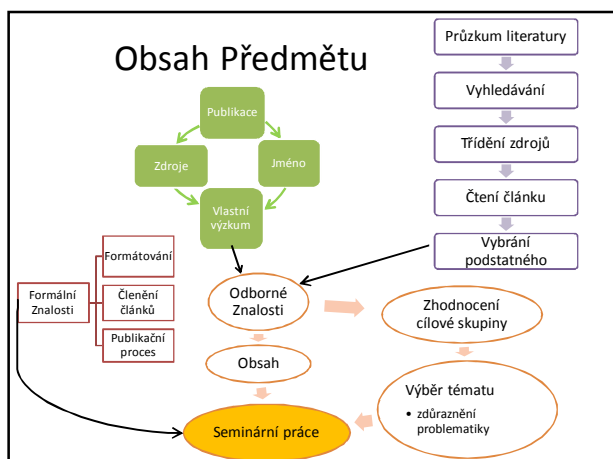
Obsah Předmětu

Publikace
Jméno
Vlastní výzkum
Zdroje

Průzkum literatury
Vyhledávání
Třídění zdrojů
Čtení článku
Vybrání podstatného

Formální Znalosti
Formátování
Členění článků
Publikační proces

Odborné Znalosti
Zhodnocení cílové skupiny
Obsah
Výběr tématu
• zdůraznění problematiky
Seminární práce